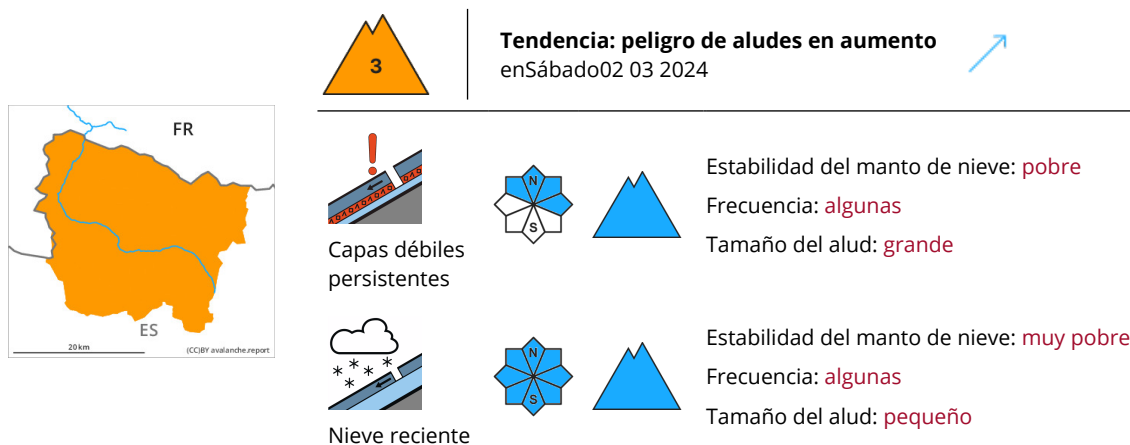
FR

ES

20 km

(CC)BY avalanche.report

3

**Tendencia: peligro de aludes en aumento**
enSábado02 03 2024

Capas débiles persistentes

N

S

Estabilidad del manto de nieve: pobre
Frecuencia: algunas
Tamaño del alud: grande

Nieve reciente

N

S

Estabilidad del manto de nieve: muy pobre
Frecuencia: algunas
Tamaño del alud: pequeño